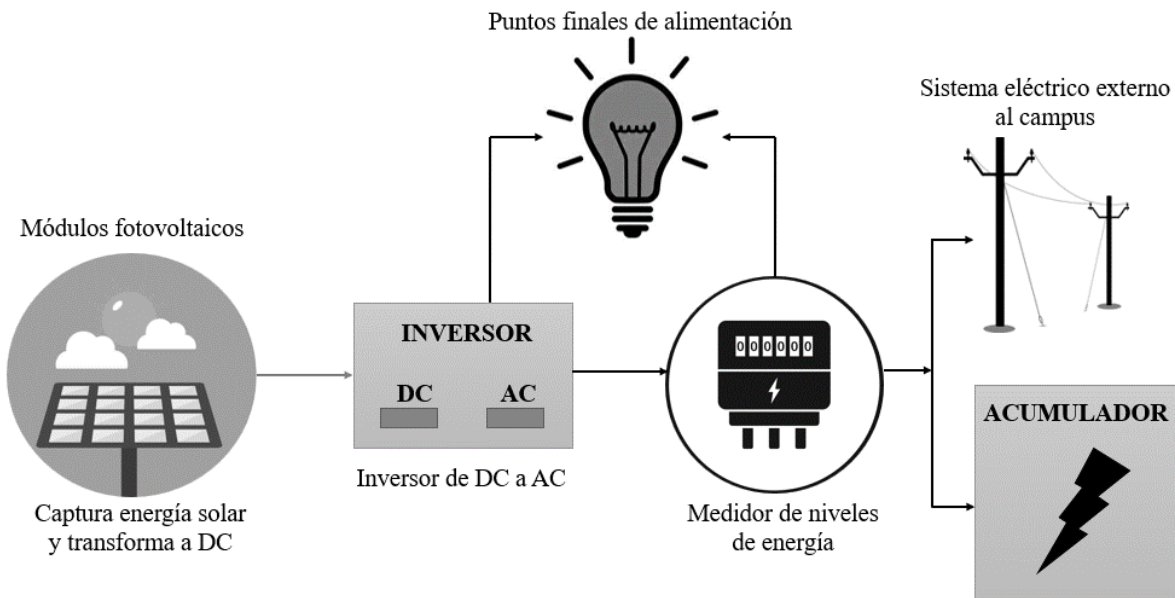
Puntos finales de alimentación

Sistema eléctrico externo al campus

Módulos fotovoltaicos

INVERSOR

DC

AC

000000

ACUMULADOR

Inversor de DC a AC

Captura energía solar y transforma a DC

Medidor de niveles de energía